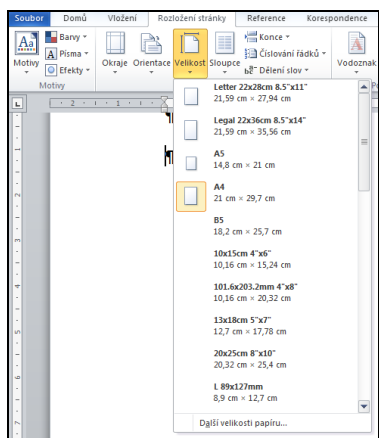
Soubor Domů Vložení Rozložení stránky Reference Korespondence

Motivy Barvy Písma Efekty Okraje Orientace Velikost Sloupce Konce Číslování řádků Dělení slov Vodoznak

Motivy

Letter 22x28cm 8.5"x11"
21,59 cm × 27,94 cm

Legal 22x36cm 8.5"x14"
21,59 cm × 35,56 cm

A5
14,8 cm × 21 cm

A4
21 cm × 29,7 cm

B5
18,2 cm × 25,7 cm

10x15cm 4"x6"
10,16 cm × 15,24 cm

101.6x203.2mm 4"x8"
10,16 cm × 20,32 cm

13x18cm 5"x7"
12,7 cm × 17,78 cm

20x25cm 8"x10"
20,32 cm × 25,4 cm

L 89x127mm
8,9 cm × 12,7 cm

Další velikosti papíru...